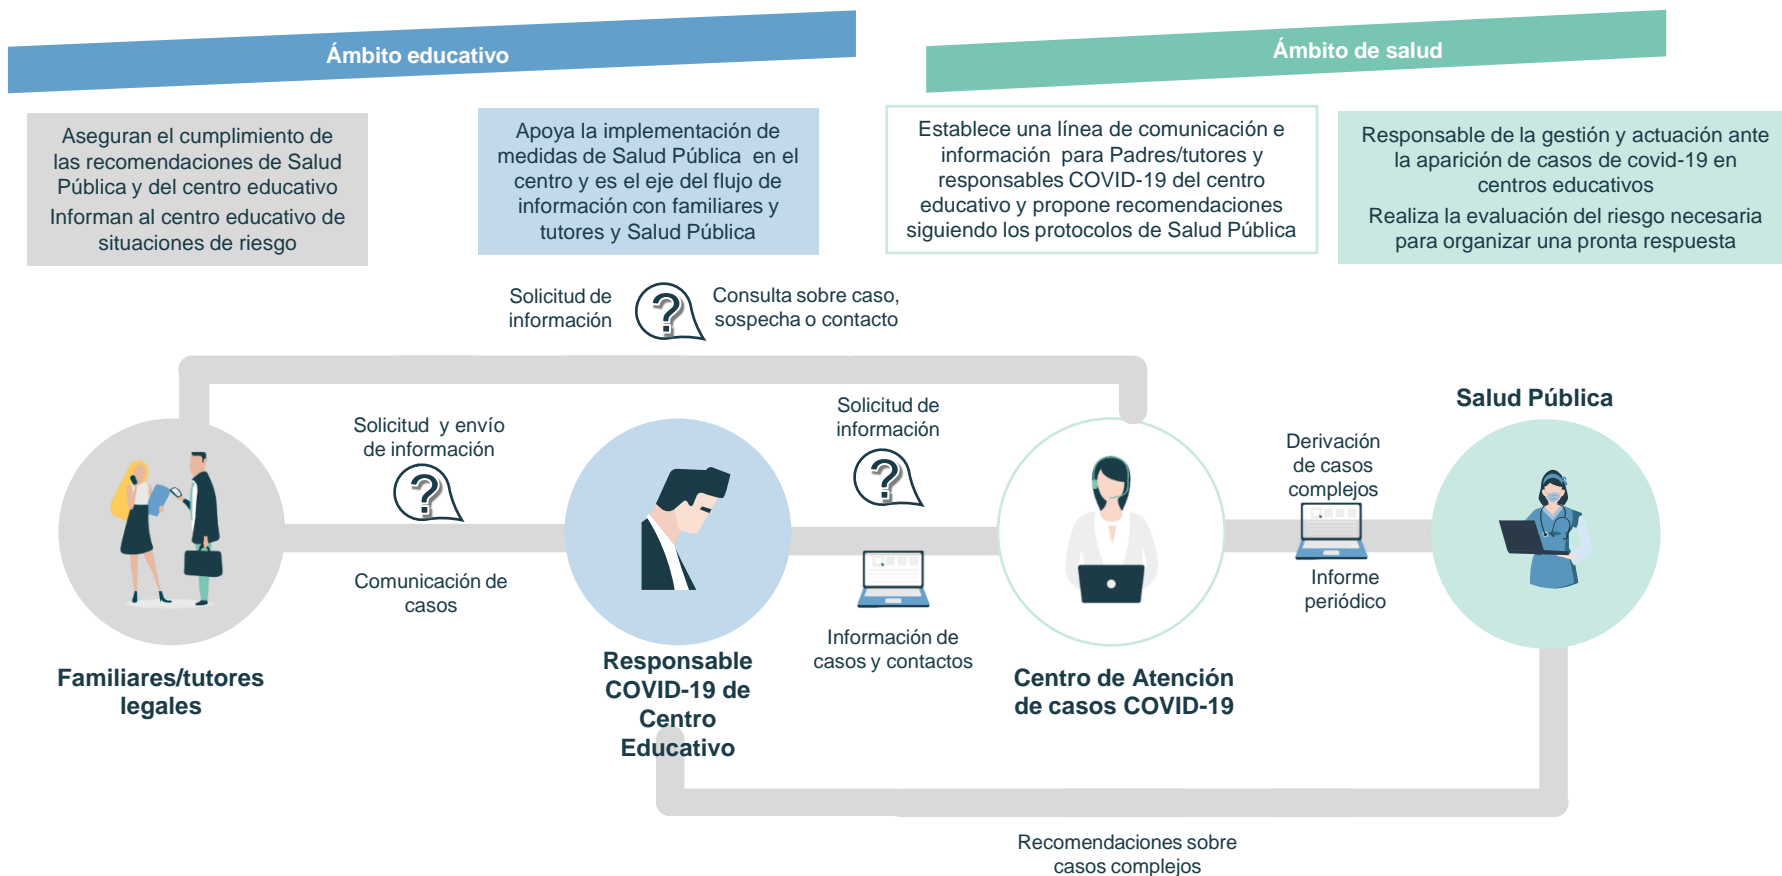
Ámbito educativo

Ámbito de salud

Aseguran el cumplimiento de las recomendaciones de Salud Pública y del centro educativo
Informan al centro educativo de situaciones de riesgo

Apoya la implementación de medidas de Salud Pública en el centro y es el eje del flujo de información con familiares y tutores y Salud Pública

Establece una línea de comunicación e información para Padres/tutores y responsables COVID-19 del centro educativo y propone recomendaciones siguiendo los protocolos de Salud Pública

Responsable de la gestión y actuación ante la aparición de casos de covid-19 en centros educativos
Realiza la evaluación del riesgo necesaria para organizar una pronta respuesta

Solicitud de información

Consulta sobre caso, sospecha o contacto

Solicitud y envío de información

Solicitud de información

Salud Pública

Derivación de casos complejos

Comunicación de casos

Informe periódico

Información de casos y contactos

Familiares/tutores legales

Responsable COVID-19 de Centro Educativo

Centro de Atención de casos COVID-19

Recomendaciones sobre casos complejos